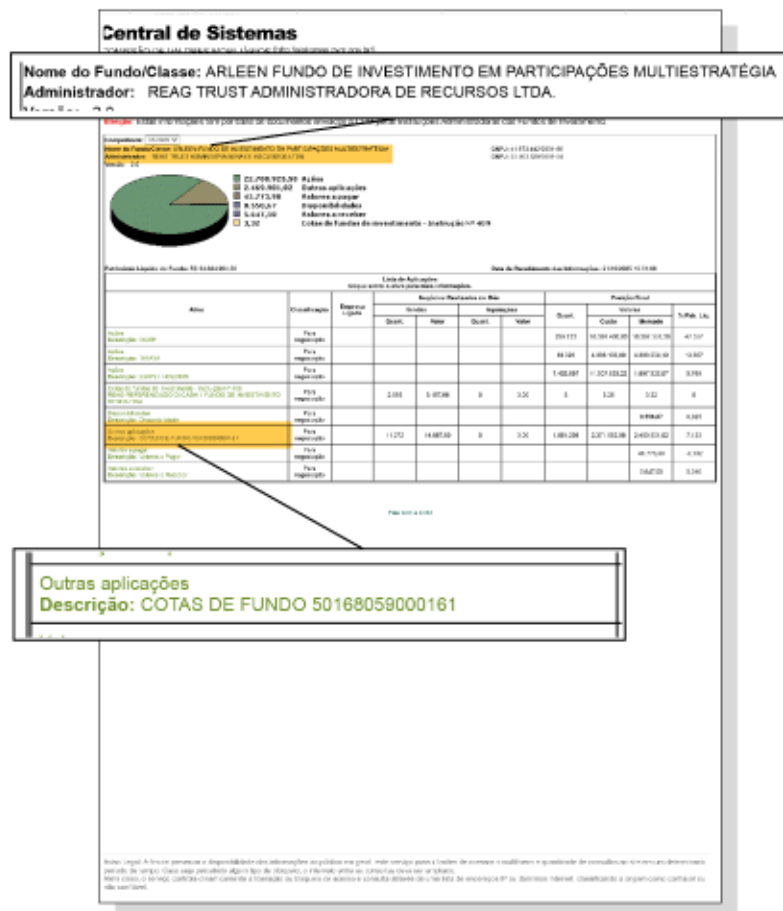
Central de Sistemas

Nome do Fundo/Classe: ARLEEN FUNDO DE INVESTIMENTO EM PARTICIPAÇÕES MULTIESTRATÉGIA
Administrador: REAG TRUST ADMINISTRADORA DE RECURSOS LTDA.

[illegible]

22.700.923,56 Ações
2.469.901,02 Outras aplicações
41.713,98 Valores a pagar
8.550,67 Disponibilidades
5.641,00 Valores a receber
3,32 Cotas de fundos de investimento - Instrução Nº 409

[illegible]

Outras aplicações
Descrição: COTAS DE FUNDO 50168059000161

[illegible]